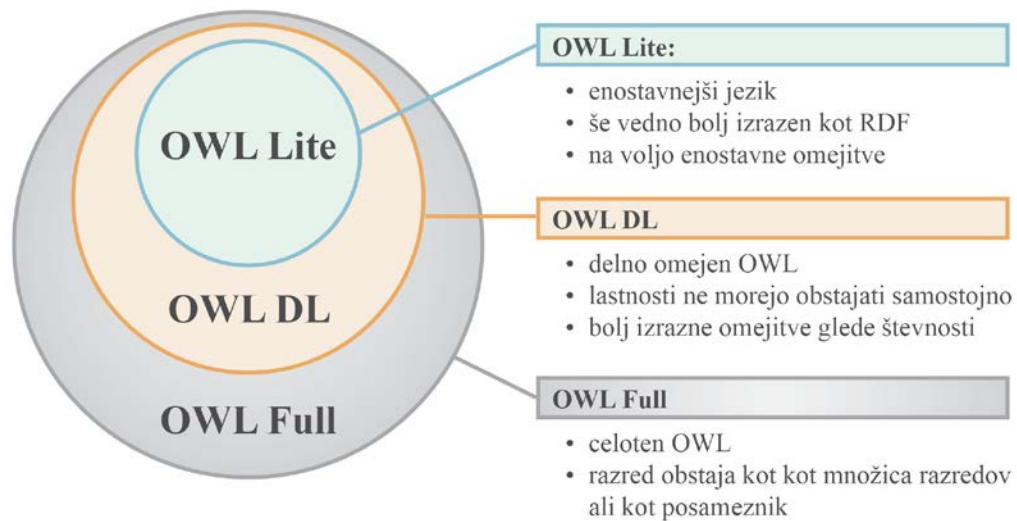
OWL Lite

OWL DL

OWL Full

OWL Lite:

- enostavnejši jezik
- še vedno bolj izrazen kot RDF
- na voljo enostavne omejitve

OWL DL

- delno omejen OWL
- lastnosti ne morejo obstajati samostojno
- bolj izrazne omejitve glede števnosti

OWL Full

- celoten OWL
- razred obstaja kot kot množica razredov ali kot posameznik